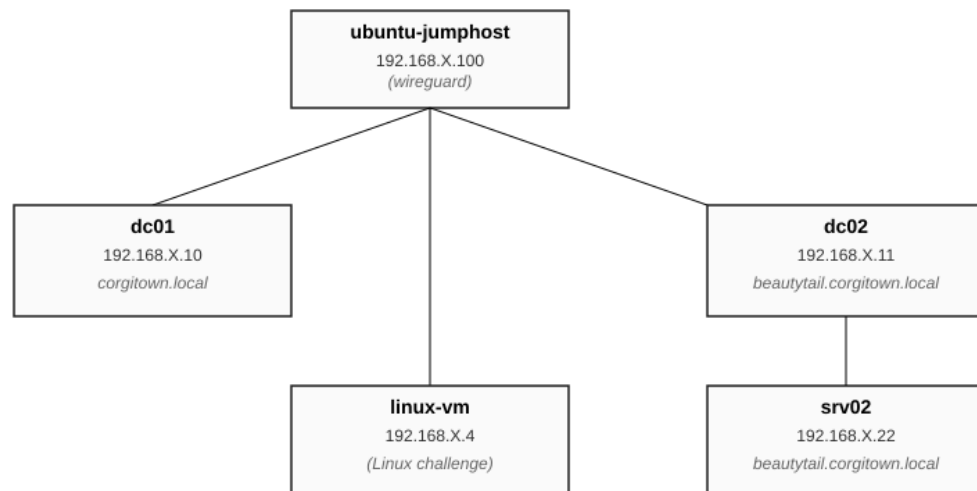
ubuntu-jumphost
192.168.X.100
(wireguard)

dc01
192.168.X.10
corgitown.local

dc02
192.168.X.11
beautytail.corgitown.local

linux-vm
192.168.X.4
(Linux challenge)

srv02
192.168.X.22
beautytail.corgitown.local